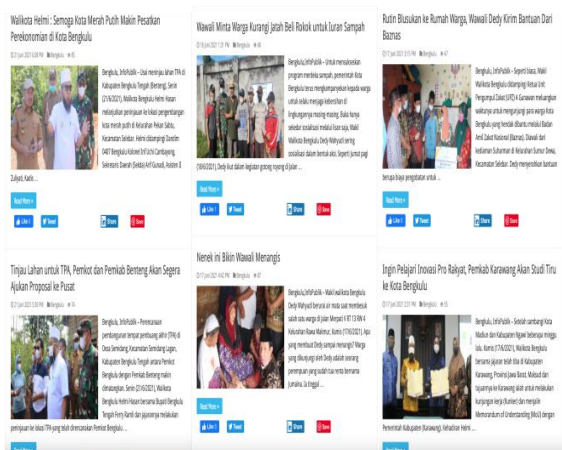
Walikota Helmi : Semoga Kota Merah Putih Makin Pesatkan Perekonomian di Kota Bengkulu

17 Juni 2021 6:08 PM Bengkulu 46

Bengkulu, InfoPublik - Usai meninjau lahan TPA di Kabupaten Bengkulu Tengah (Benteng), Senin (21/6/2021), Walikota Bengkulu Helmi Hasan melakukan peninjauan ke lokasi pengembangan kota merah putih di Kelurahan Pekan Sabtu, Kecamatan Selebar. Helmi didampingi Dandim 0407 Bengkulu Kolonel Inf Uchi Zambayeng, Sekretaris Daerah (Sekda) Arif Gunadi, Asisten II Zulyadi, Kadis ...

Read More »

Like 0 Tweet Share Save

Wawali Minta Warga Kurangi Jatah Beli Rokok untuk Iuran Sampah

18 Juni 2021 1:31 PM Bengkulu 46

Bengkulu, InfoPublik - Untuk memaksimalkan program merdeka sampah, pemerintah Kota Bengkulu terus mengkampanyekan kepada warga untuk selalu menjaga kebersihan di lingkungannya masing-masing. Buka hanya sekedar sosialisasi melalui baan saja, Wakil Walikota Bengkulu Dedy Wahyudi sering sosialisasi dalam bentuk aksi. Seperti jumat pagi (18/6/2021), Dedy ikut dalam kegiatan gotong royong di jalan ...

Read More »

Like 0 Tweet Share Save

Rutin Blusukan ke Rumah Warga, Wawali Dedy Kirim Bantuan Dari Baznas

17 Juni 2021 3:15 PM Bengkulu 47

Bengkulu, InfoPublik - Seperti biasa, Wakil Walikota Bengkulu didampingi Ketua Unit Pengumpul Zakat (UPZ) 4 Gunawan melangsungkan silaturrahmi untuk mengunjungi para warga Kota Bengkulu yang hendak dibantu melalui Badan Amil Zakat Nasional (Baznas). Diawali dari kelurahan Sukamerindu di Kelurahan Sumur Dewa, Kecamatan Selebar. Dedy menyerahkan bantuan berupa biaya pengobatan untuk ...

Read More »

Like 0 Tweet Share Save

Tinjau Lahan untuk TPA, Pemkot dan Pemkab Benteng Akan Segera Ajukan Proposal ke Pusat

21 Juni 2021 5:45 PM Bengkulu 74

Bengkulu, InfoPublik - Pemerintah pembangunan tempat pembuangan akhir (TPA) di Desa Sentiong, Kecamatan Semidang Lagan, Kabupaten Bengkulu Tengah antara Pemkot Bengkulu dengan Pemkab Benteng makin dimatangkan. Senin (21/6/2021), Walikota Bengkulu Helmi Hasan bersama Bupati Bengkulu Tengah Ferry Ramli dan jajarannya melakukan peninjauan ke lokasi TPA yang telah direncanakan Pemkot Bengkulu ...

Read More »

Like 0 Tweet Share Save

Nenek ini Bikin Wawali Menangis

17 Juni 2021 4:42 PM Bengkulu 47

Bengkulu, InfoPublik - Wakil walikota Bengkulu Dedy Wahyudi berurai air mata saat membesuk salah satu warga di jalan Merpati 4 RT 13 RW 4 Kelurahan Rawa Makmur, Kamis (17/6/2021). Apa yang membuat Dedy sampai menangis? Warga yang dikunjungi oleh Dedy adalah seorang perempuan yang sudah tua renta bernama Jumaina. Ia tinggal ...

Read More »

Like 0 Tweet Share Save

Ingin Pelajari Inovasi Pro Rakyat, Pemkab Karawang Akan Studi Tiru ke Kota Bengkulu

17 Juni 2021 3:15 PM Bengkulu 55

Bengkulu, InfoPublik - Setelah sambang Kota Madiun dan Kabupaten Ngawi beberapa minggu lalu. Kamis (17/6/2021), Walikota Bengkulu bersama jajaran telah tiba di Kabupaten Karawang, Provinsi Jawa Barat. Maksud dan tujuannya ke Karawang ialah untuk melakukan kunjungan kerja (kunker) dan menjalin Memorandum of Understanding (MoU) dengan Pemerintah Kabupaten (Karawang). Kehadiran Helmi ...

Read More »

Like 0 Tweet Share Save